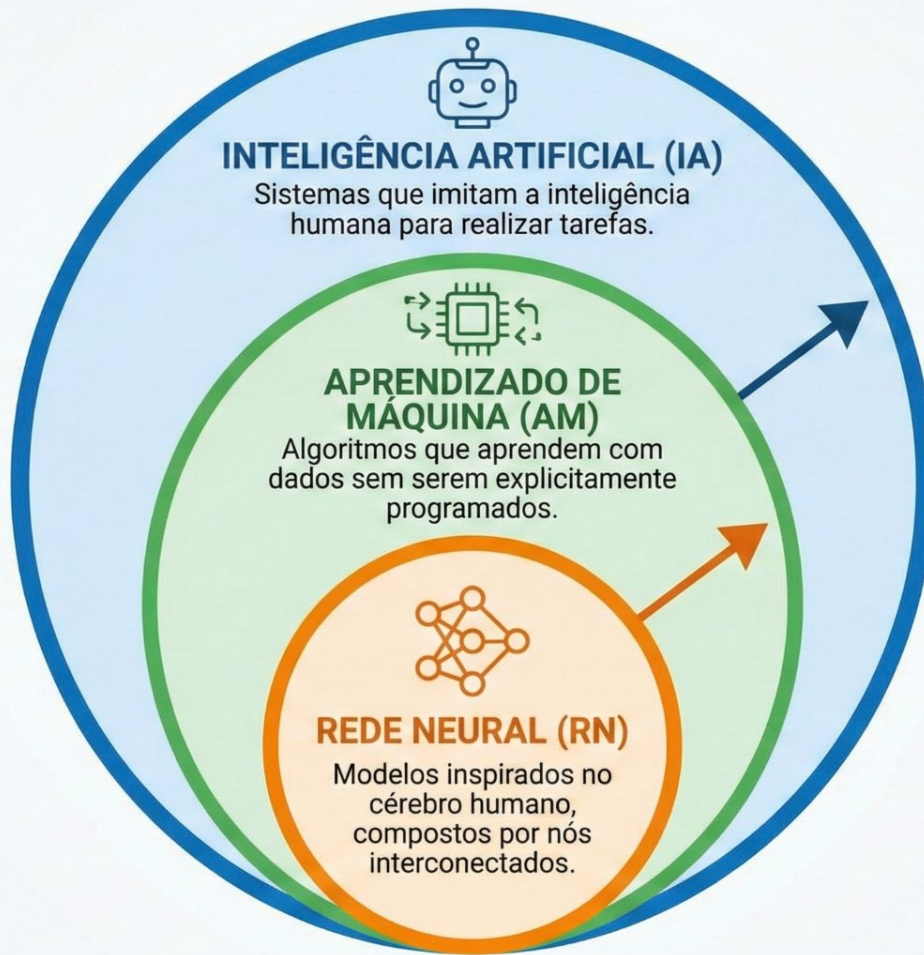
INTELIGÊNCIA ARTIFICIAL (IA)
Sistemas que imitam a inteligência humana para realizar tarefas.

APRENDIZADO DE MÁQUINA (AM)
Algoritmos que aprendem com dados sem serem explicitamente programados.

REDE NEURAL (RN)
Modelos inspirados no cérebro humano, compostos por nós interconectados.